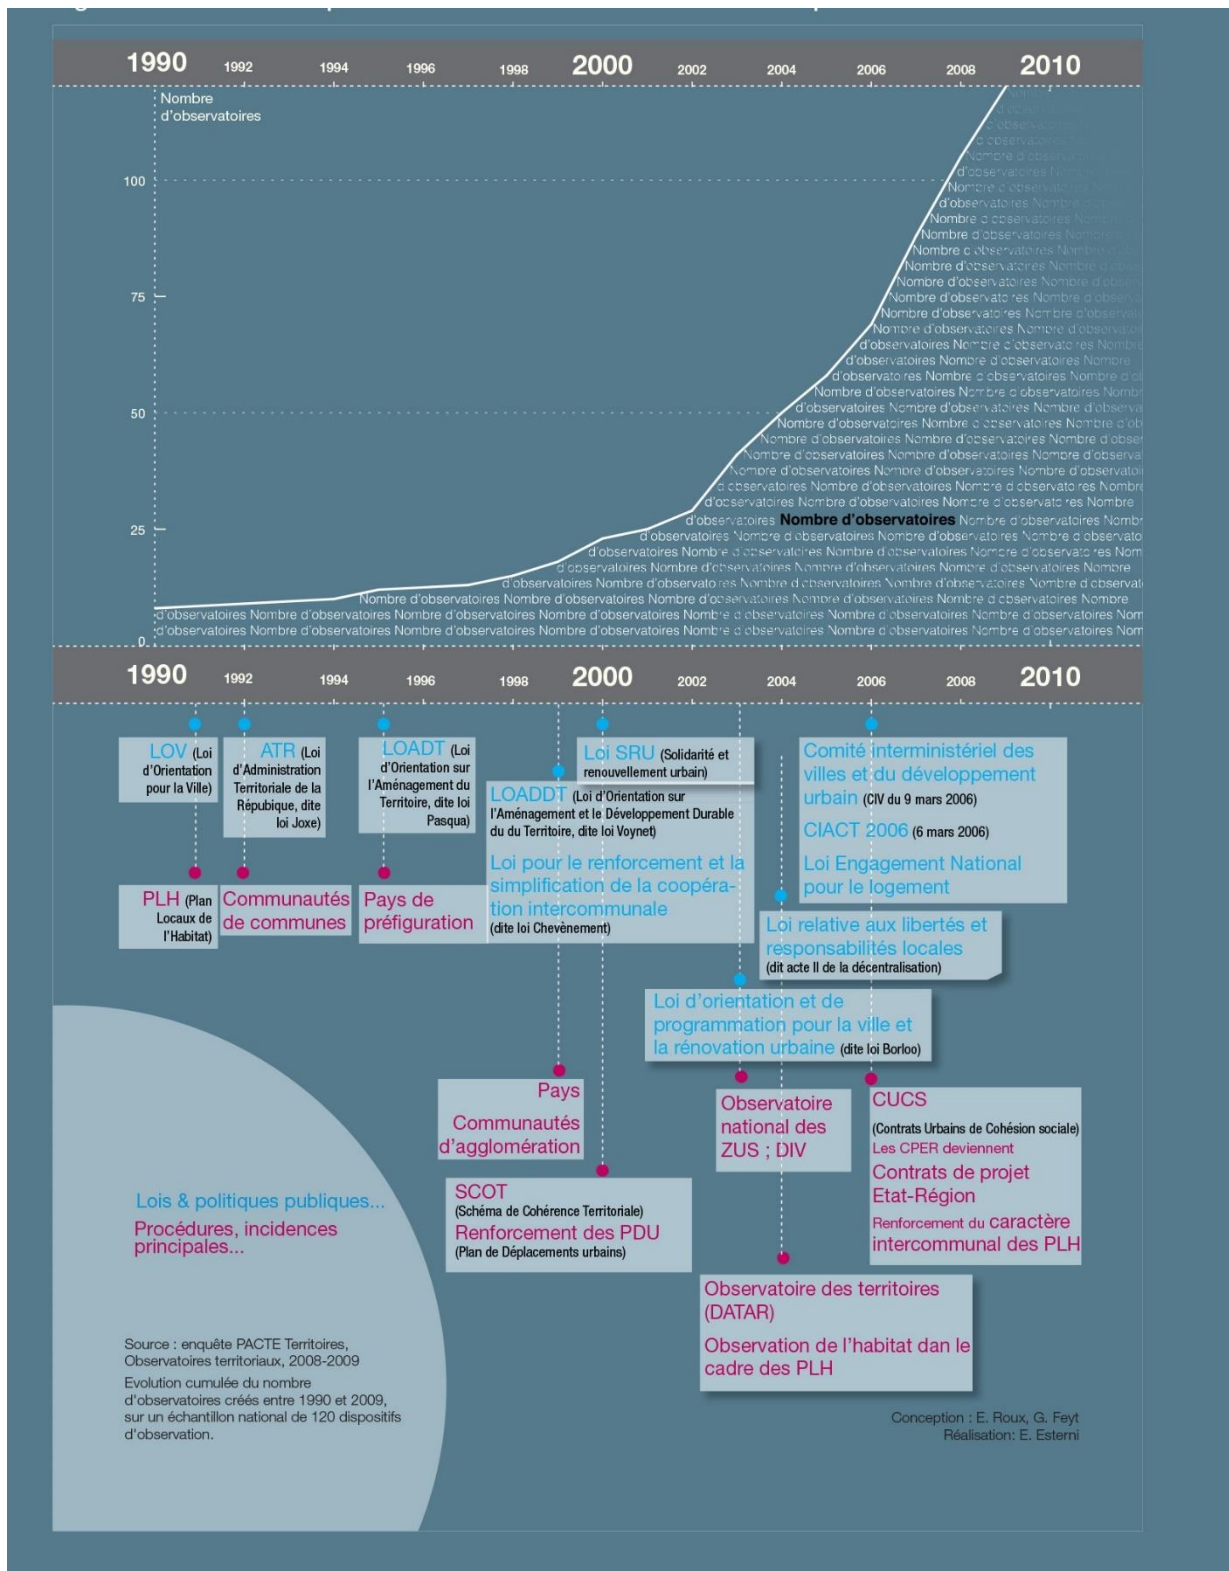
1990 1992 1994 1996 1998 2000 2002 2004 2006 2008 2010

Nombre d'observatoires

100

75

50

25

0

Nombre d'observatoires

1990 1992 1994 1996 1998 2000 2002 2004 2006 2008 2010

LOV (Loi d'Orientation pour la Ville)

ATR (Loi d'Administration Territoriale de la République, dite loi Joxe)

LOADT (Loi d'Orientation sur l'Aménagement du Territoire, dite loi Pasqua)

Loi SRU (Solidarité et renouvellement urbain)

LOADDT (Loi d'Orientation sur l'Aménagement et le Développement Durable du du Territoire, dite loi Voynet)

Loi pour le renforcement et la simplification de la coopération intercommunale (dite loi Chevènement)

Comité interministériel des villes et du développement urbain (CIV du 9 mars 2006)

CIACT 2006 (6 mars 2006)

Loi Engagement National pour le logement

Loi relative aux libertés et responsabilités locales (dit acte II de la décentralisation)

Loi d'orientation et de programmation pour la ville et la rénovation urbaine (dite loi Borloo)

PLH (Plan Locaux de l'Habitat)

Communautés de communes

Pays de préfiguration

Pays

Communautés d'agglomération

SCOT (Schéma de Cohérence Territoriale)
Renforcement des PDU (Plan de Déplacements urbains)

Observatoire national des ZUS ; DIV

CUCS (Contrats Urbains de Cohésion sociale)
Les CPER deviennent
Contrats de projet Etat-Région
Renforcement du caractère intercommunal des PLH

Observatoire des territoires (DATAR)

Observation de l'habitat dan le cadre des PLH

Lois & politiques publiques...
Procédures, incidences principales...

Source : enquête PACTE Territoires, Observatoires territoriaux, 2008-2009
Evolution cumulée du nombre d'observatoires créés entre 1990 et 2009, sur un échantillon national de 120 dispositifs d'observation.

Conception : E. Roux, G. Feyt
Réalisation: E. Esterni